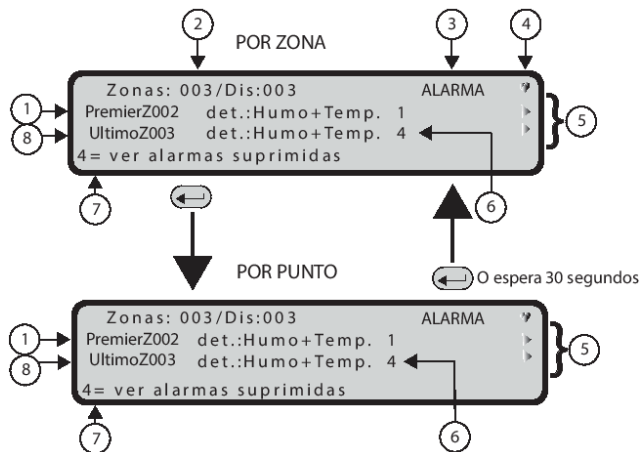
2
3
4
POR ZONA
Zonas: 003/Dis:003 ALARMA
1
PremierZ002 det.:Humo+Temp. 1
8
UltimoZ003 det.:Humo+Temp. 4
5
4= ver alarmas suprimidas
6
7
POR PUNTO
O espera 30 segundos
Zonas: 003/Dis:003 ALARMA
1
PremierZ002 det.:Humo+Temp. 1
8
UltimoZ003 det.:Humo+Temp. 4
5
4= ver alarmas suprimidas
6
7